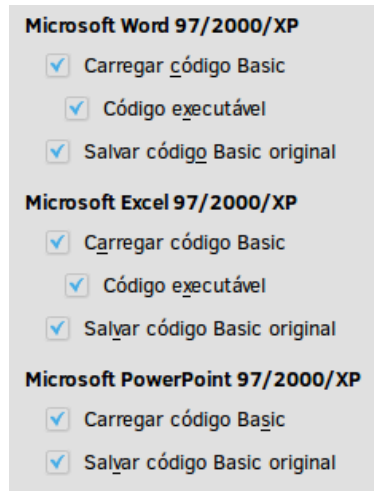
Microsoft Word 97/2000/XP

Carregar código Basic

Código executável

Salvar código Basic original

Microsoft Excel 97/2000/XP

Carregar código Basic

Código executável

Salvar código Basic original

Microsoft PowerPoint 97/2000/XP

Carregar código Basic

Salvar código Basic original